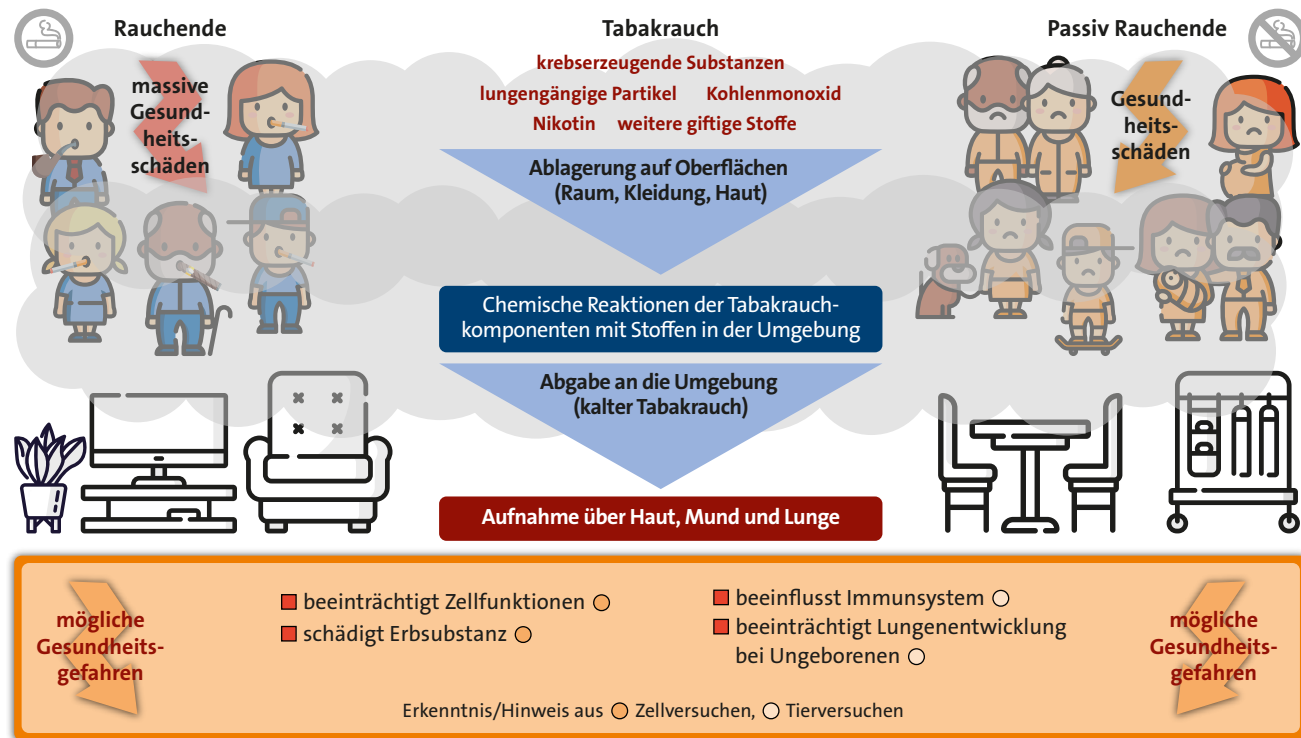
Rauchende

massive Gesundheitsschäden

Tabakrauch

krebserzeugende Substanzen
lungengängige Partikel Kohlenmonoxid
Nikotin weitere giftige Stoffe

Passiv Rauchende

Gesundheitsschäden

Ablagerung auf Oberflächen (Raum, Kleidung, Haut)

Chemische Reaktionen der Tabakrauchkomponenten mit Stoffen in der Umgebung

Abgabe an die Umgebung (kalter Tabakrauch)

Aufnahme über Haut, Mund und Lunge

mögliche Gesundheitsgefahren

beeinträchtigt Zellfunktionen
schädigt Erbsubstanz

beeinflusst Immunsystem
beeinträchtigt Lungenentwicklung bei Ungeborenen

mögliche Gesundheitsgefahren

Erkenntnis/Hinweis aus Zellversuchen, Tierversuchen